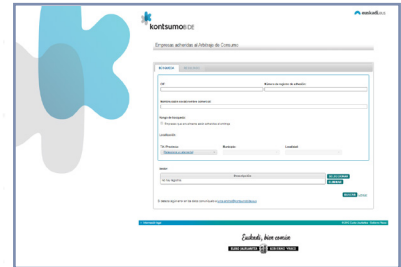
kontsumo BIDE

euskadi.eus

Empresas adheridas al Arbitraje de Consumo

Búsqueda

CIF

Número de registro de adhesión

Nombre/razón social/nombre comercial

Rango de búsqueda

Localización

Provincia

Municipio

Localidad

Sector

Descripción

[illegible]

Euskadi, bien común

EUSKO JAURLARITZA GOBIERNO VASCO